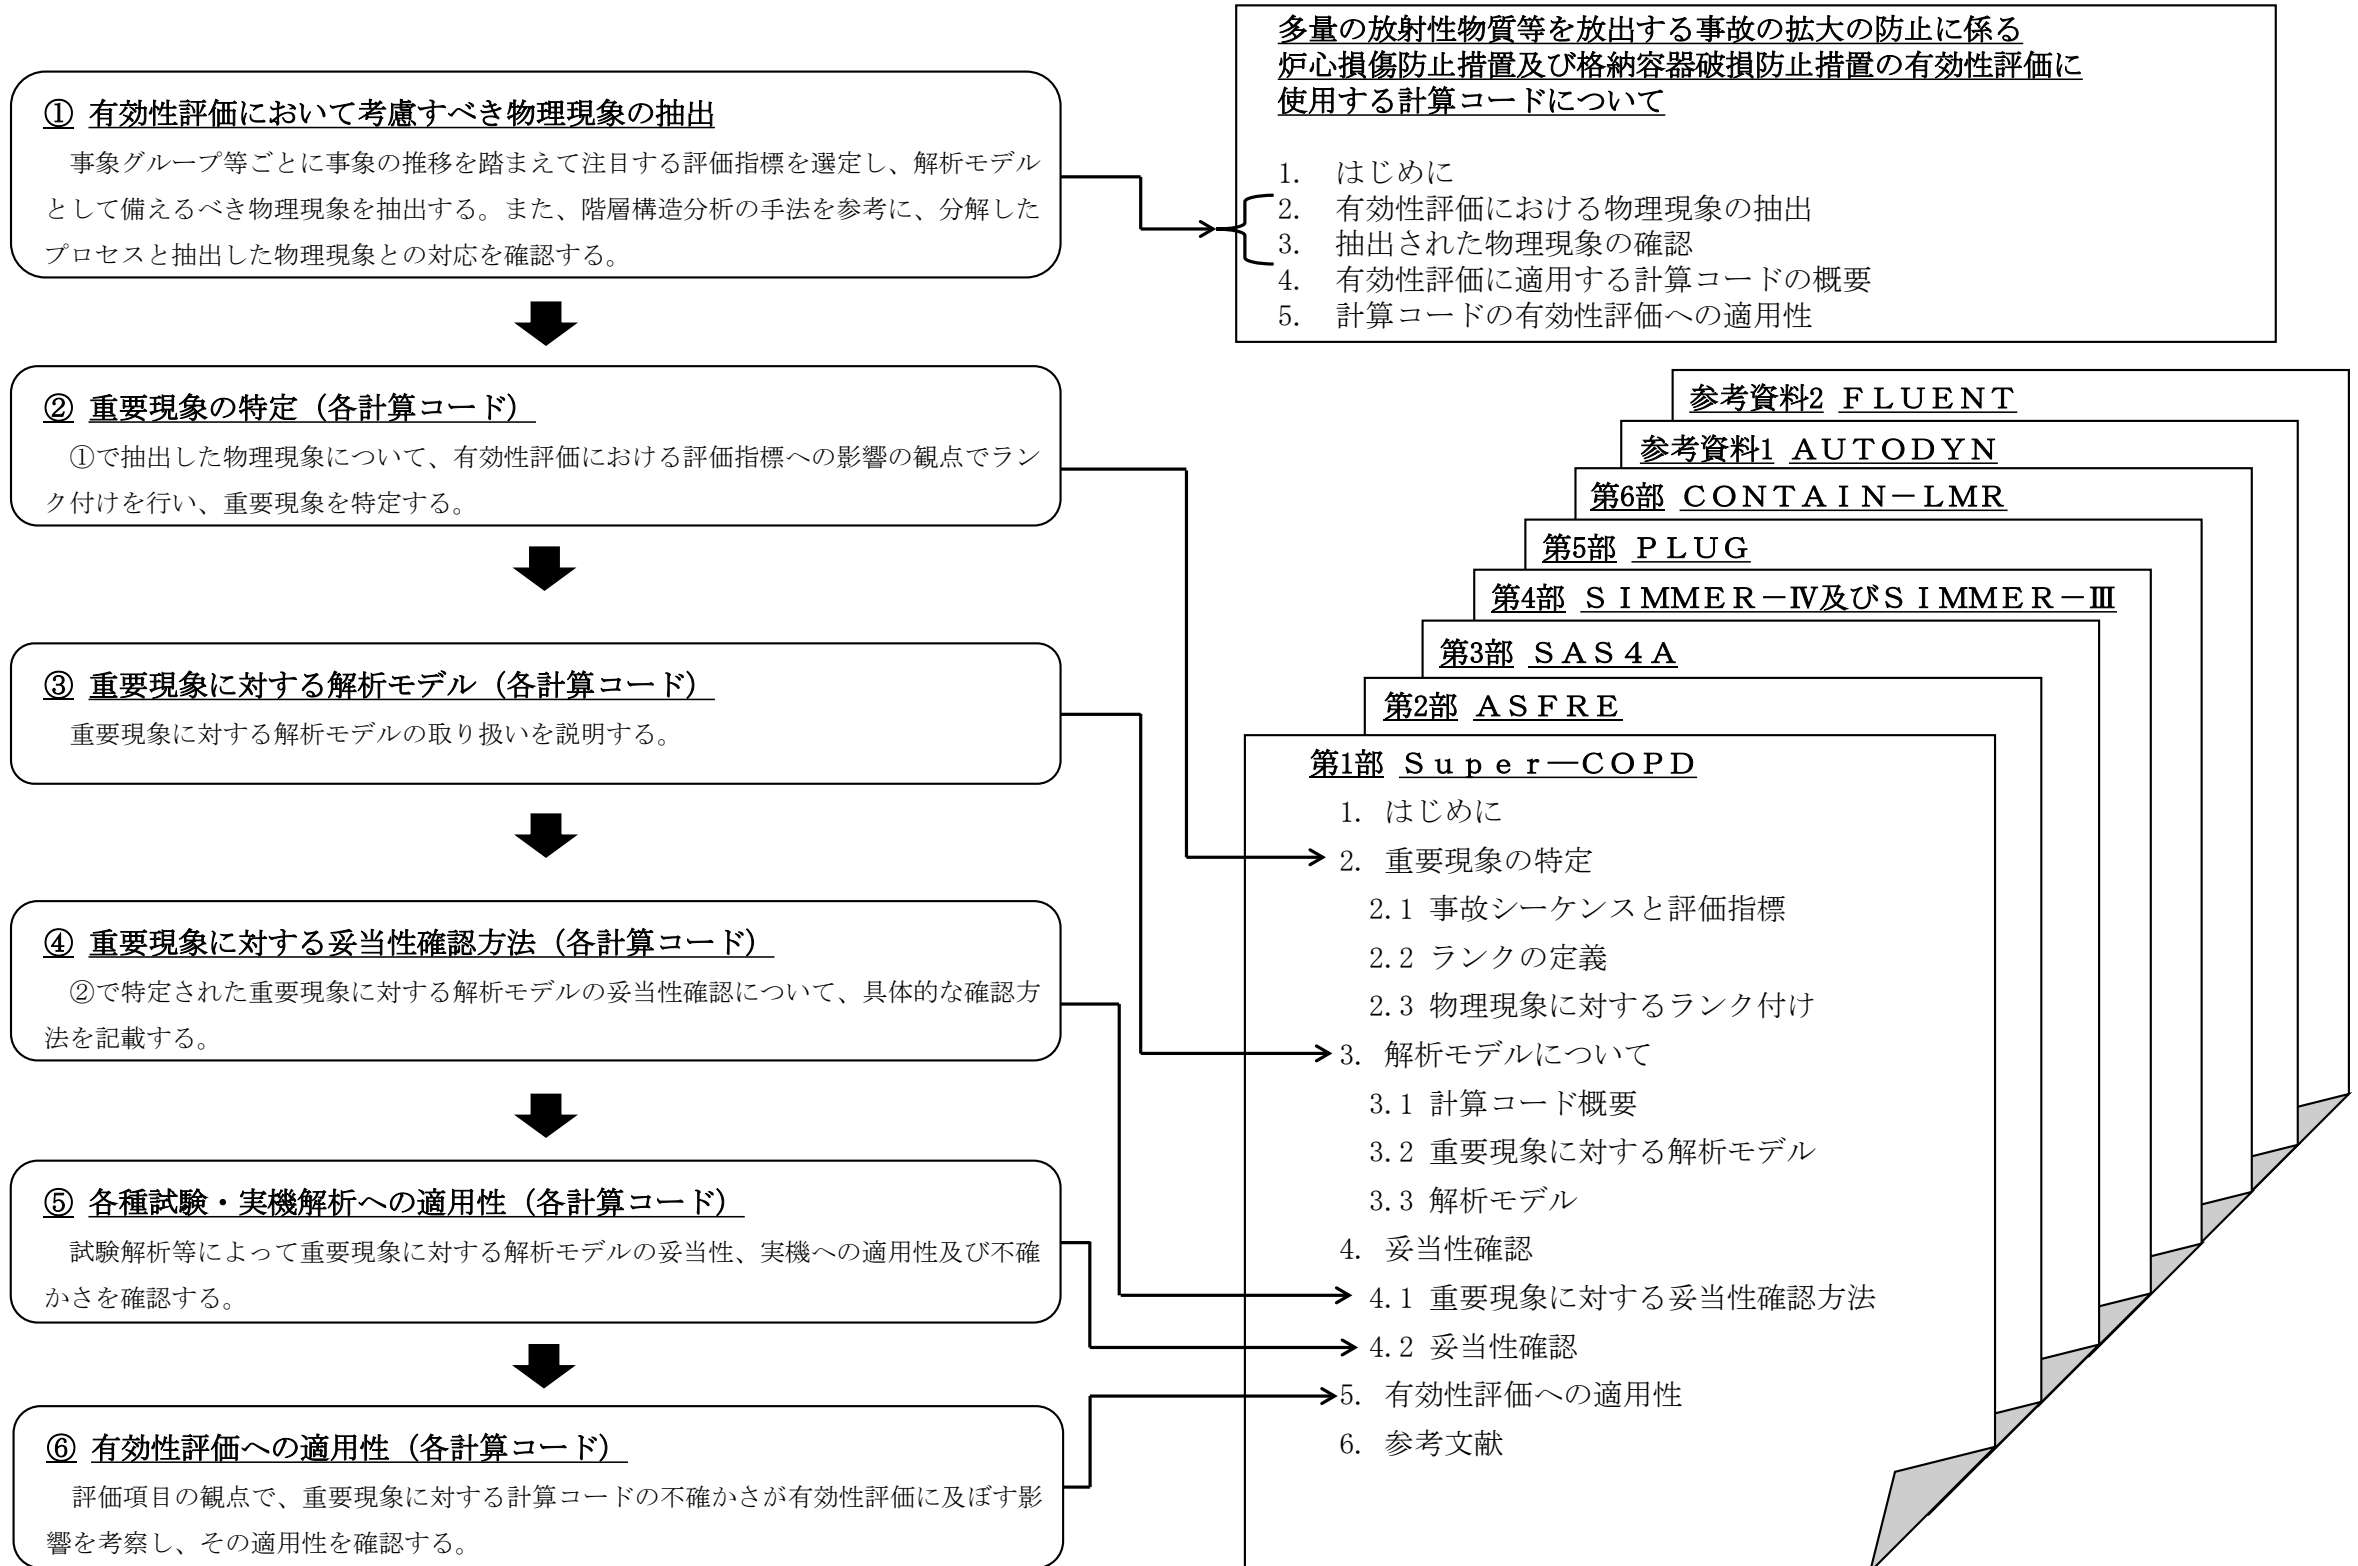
① 有効性評価において考慮すべき物理現象の抽出

事象グループ等ごとに事象の推移を踏まえて注目する評価指標を選定し、解析モデルとして備えるべき物理現象を抽出する。また、階層構造分析の手法を参考に、分解したプロセスと抽出した物理現象との対応を確認する。

多量の放射性物質等を放出する事故の拡大の防止に係る炉心損傷防止措置及び格納容器破損防止措置の有効性評価に使用する計算コードについて

1. はじめに
2. 有効性評価における物理現象の抽出
3. 抽出された物理現象の確認
4. 有効性評価に適用する計算コードの概要
5. 計算コードの有効性評価への適用性

② 重要現象の特定（各計算コード）

①で抽出した物理現象について、有効性評価における評価指標への影響の観点でランク付けを行い、重要現象を特定する。

③ 重要現象に対する解析モデル（各計算コード）

重要現象に対する解析モデルの取り扱いを説明する。

④ 重要現象に対する妥当性確認方法（各計算コード）

②で特定された重要現象に対する解析モデルの妥当性確認について、具体的な確認方法を記載する。

⑤ 各種試験・実機解析への適用性（各計算コード）

試験解析等によって重要現象に対する解析モデルの妥当性、実機への適用性及び不確かさを確認する。

⑥ 有効性評価への適用性（各計算コード）

評価項目の観点で、重要現象に対する計算コードの不確かさが有効性評価に及ぼす影響を考察し、その適用性を確認する。

参考資料2 ＦＬＵＥＮＴ
参考資料1 ＡＵＴＯＤＹＮ
第6部 ＣＯＮＴＡＩＮ－ＬＭＲ
第5部 ＰＬＵＧ
第4部 ＳＩＭＭＥＲ－Ⅳ及びＳＩＭＭＥＲ－Ⅲ
第3部 ＳＡＳ４Ａ
第2部 ＡＳＦＲＥ
第1部 Ｓｕｐｅｒ－ＣＯＰＤ

1. はじめに
2. 重要現象の特定
2.1 事故シーケンスと評価指標
2.2 ランクの定義
2.3 物理現象に対するランク付け
3. 解析モデルについて
3.1 計算コード概要
3.2 重要現象に対する解析モデル
3.3 解析モデル
4. 妥当性確認
4.1 重要現象に対する妥当性確認方法
4.2 妥当性確認
5. 有効性評価への適用性
6. 参考文献